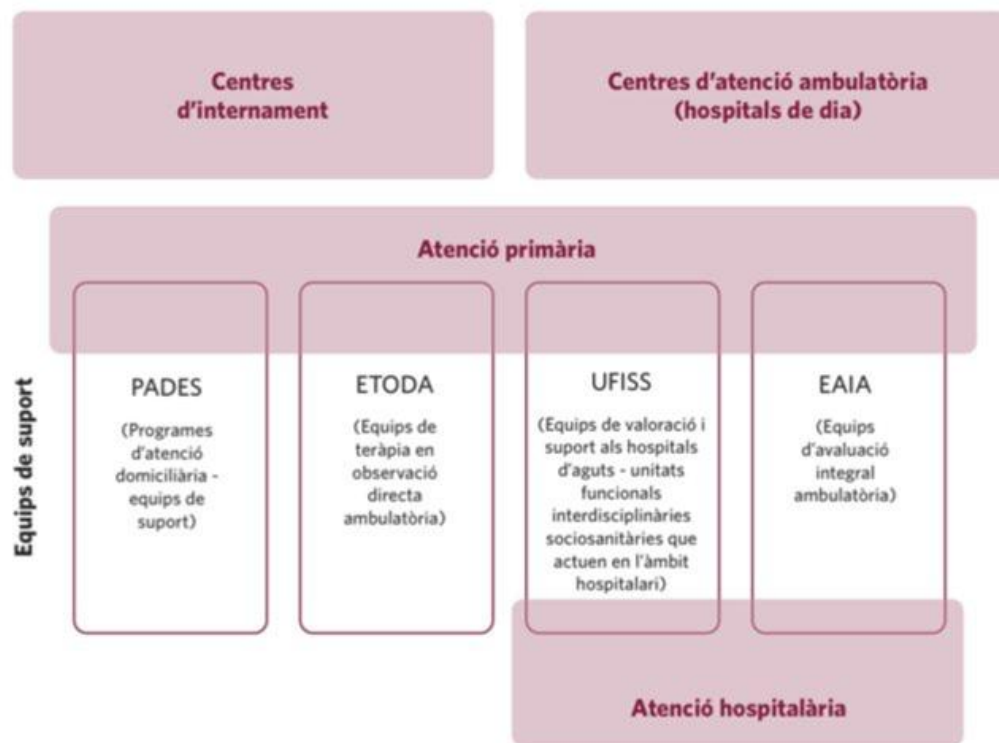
Centres d'internament

Centres d'atenció ambulatòria (hospitals de dia)

Atenció primària

Equips de suport

PADES

(Programes d'atenció domiciliària - equips de suport)

ETODA

(Equips de teràpia en observació directa ambulatòria)

UFISS

(Equips de valoració i suport als hospitals d'aguts - unitats funcionals interdisciplinàries sociosanitàries que actuen en l'àmbit hospitalari)

EAIA

(Equips d'avaluació integral ambulatòria)

Atenció hospitalària